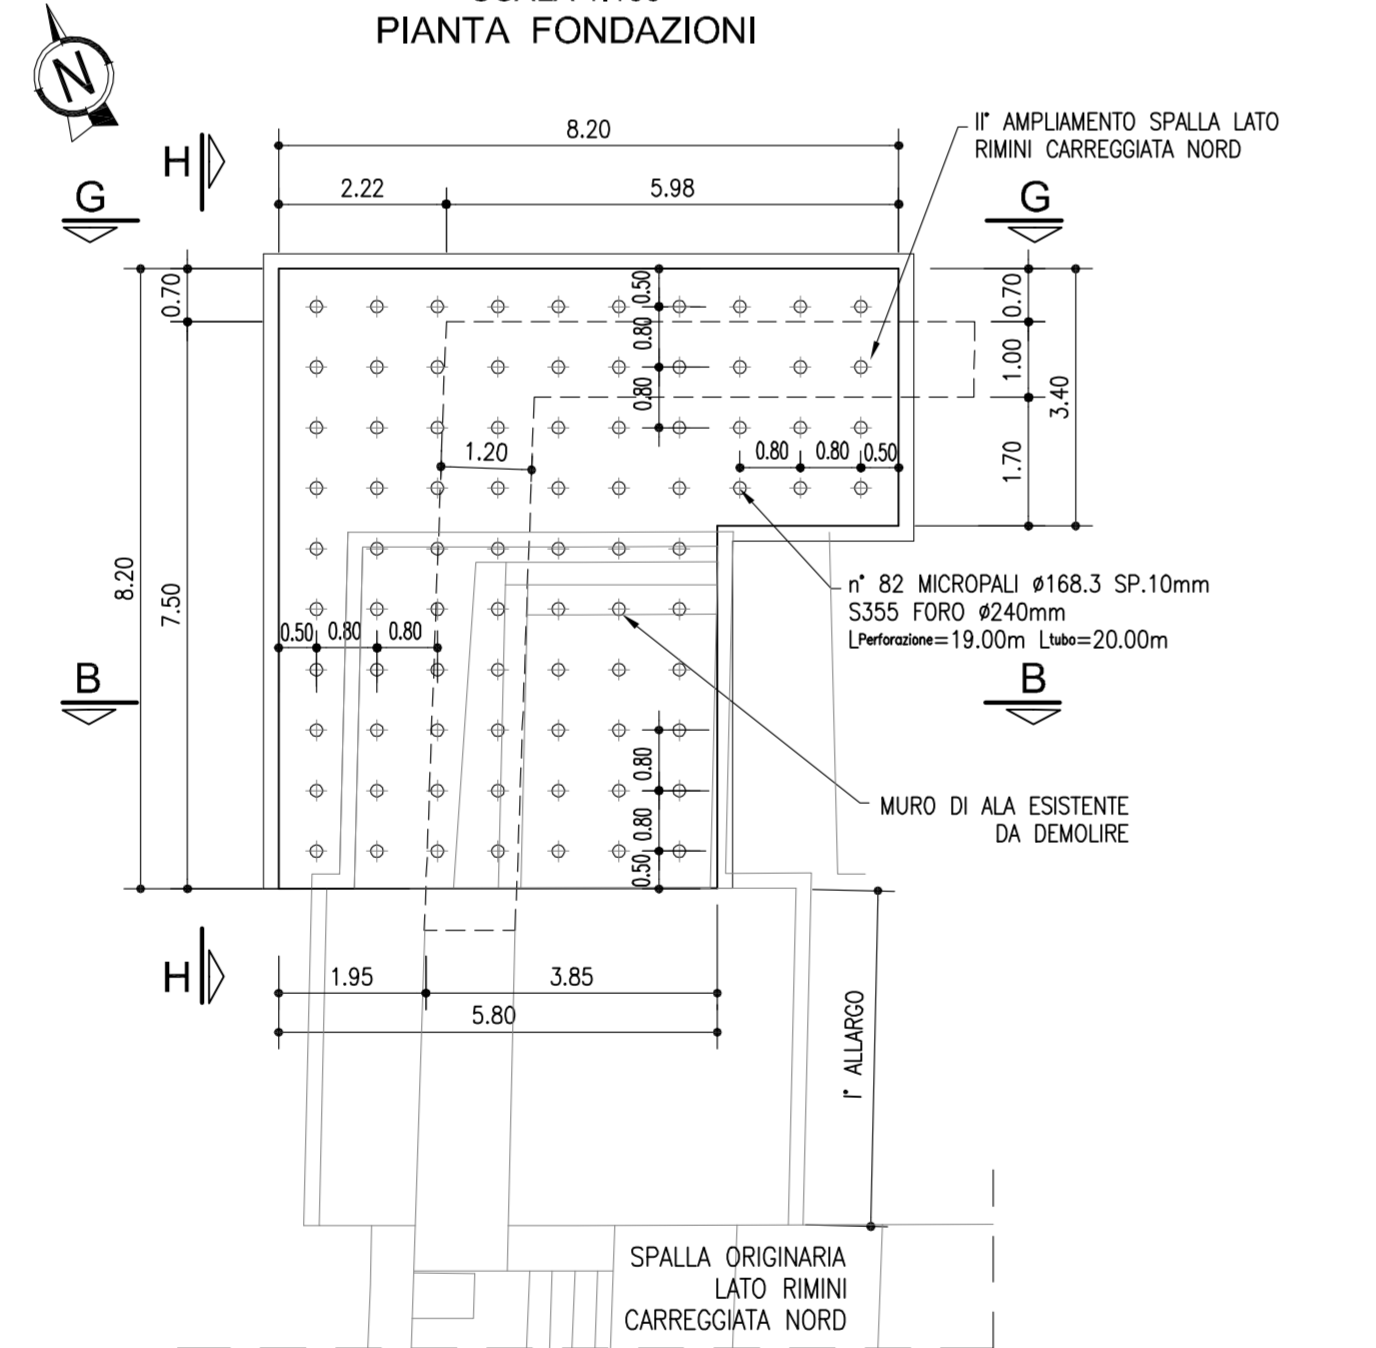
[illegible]
PIANTA FONDAZIONI

N

8.20
2.22
5.98

H
G
G

II° AMPLIAMENTO SPALLA LATO RIMINI CARREGGIATA NORD

0.70
0.50
0.80
0.80
0.70
1.00
3.40
1.70
1.20
0.80
0.80
0.50

8.20
7.50

n° 82 MICROPALI ø168.3 SP.10mm
S355 FORO ø240mm
L$_{Perforazione}$=19.00m L$_{tubo}$=20.00m

0.50
0.80
0.80

B
B

0.80
0.80
0.50

MURO DI ALA ESISTENTE
DA DEMOLIRE

H
1.95
3.85
5.80

I° ALLARGO

SPALLA ORIGINARIA
LATO RIMINI
CARREGGIATA NORD